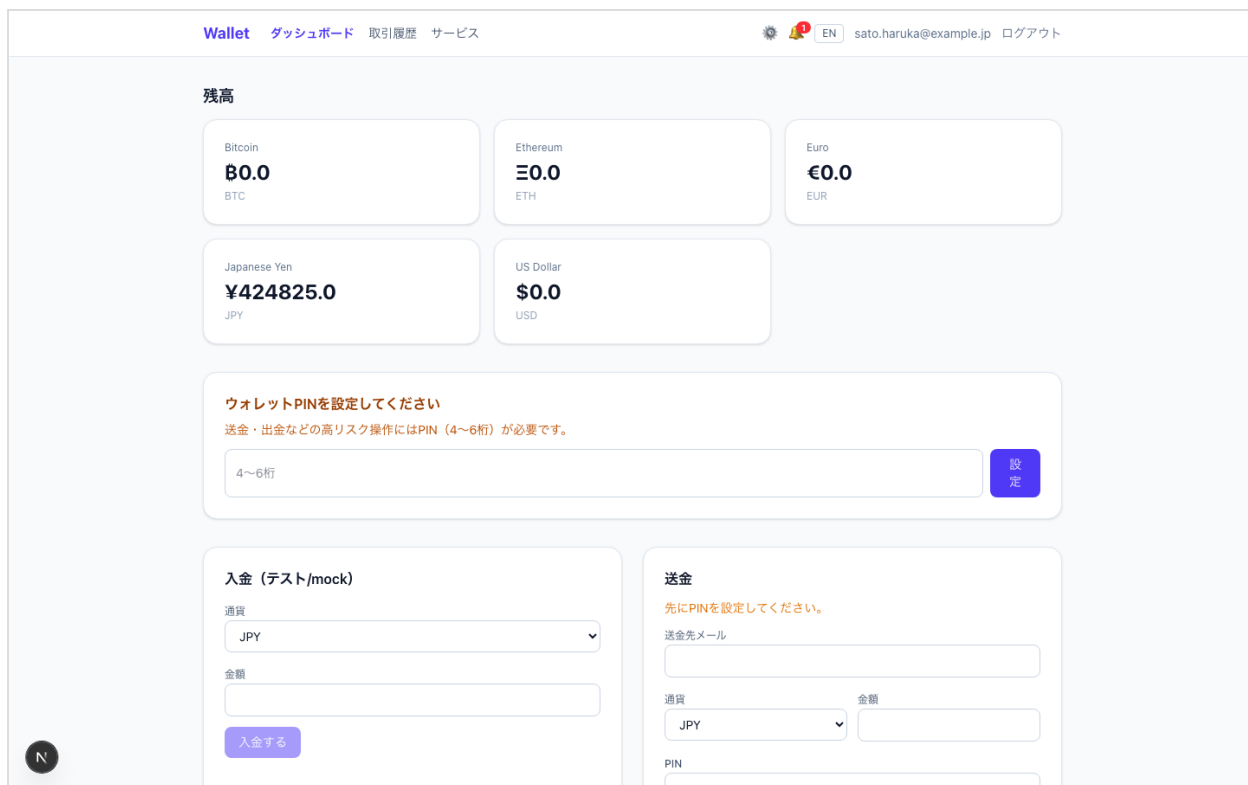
Wallet ダッシュボード 取引履歴 サービス

1 EN sato.haruka@example.jp ログアウト

残高

Bitcoin
฿0.0
BTC

Ethereum
Ξ0.0
ETH

Euro
€0.0
EUR

Japanese Yen
¥424825.0
JPY

US Dollar
$0.0
USD

ウォレットPINを設定してください

送金・出金などの高リスク操作にはPIN（4〜6桁）が必要です。

4〜6桁

設定

入金（テスト/mock）

通貨
JPY

金額

入金する

送金

先にPINを設定してください。

送金先メール

通貨
JPY

金額

PIN

N